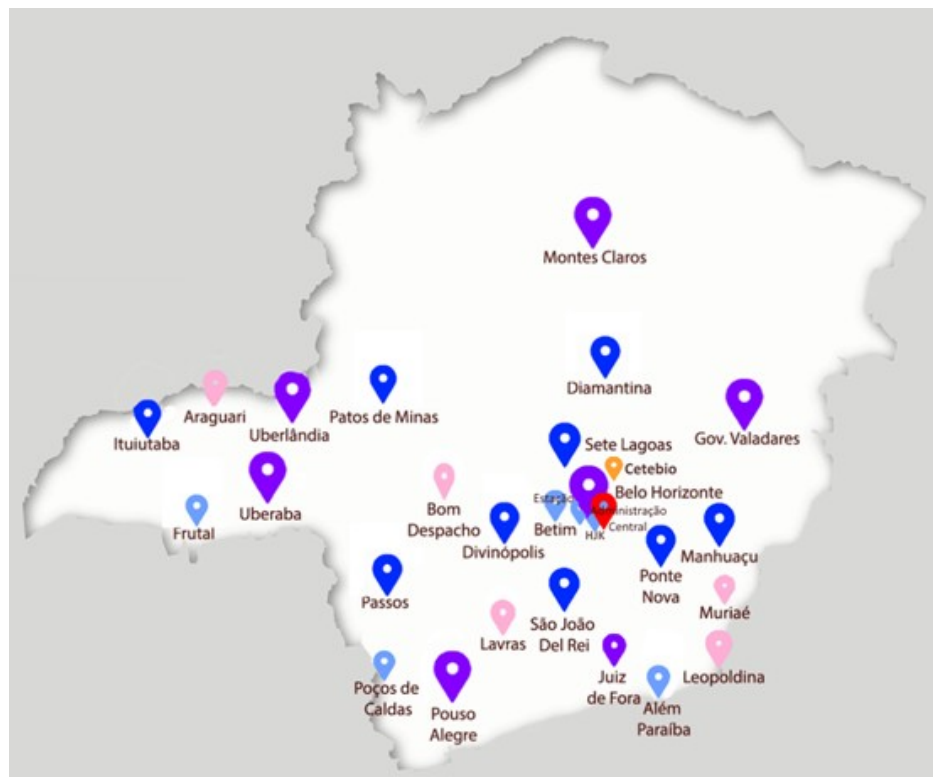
Montes Claros

Diamantina

Araguari

Uberlândia

Patos de Minas

Ituiutaba

Gov. Valadares

Sete Lagoas

Cetebio

Belo Horizonte

Estação

Administração Central

Betim

HJK

Uberaba

Bom Despacho

Frutal

Divinópolis

Manhuaçu

Ponte Nova

Passos

Muriaé

São João Del Rei

Lavras

Juiz de Fora

Leopoldina

Poços de Caldas

Pouso Alegre

Além Paraíba